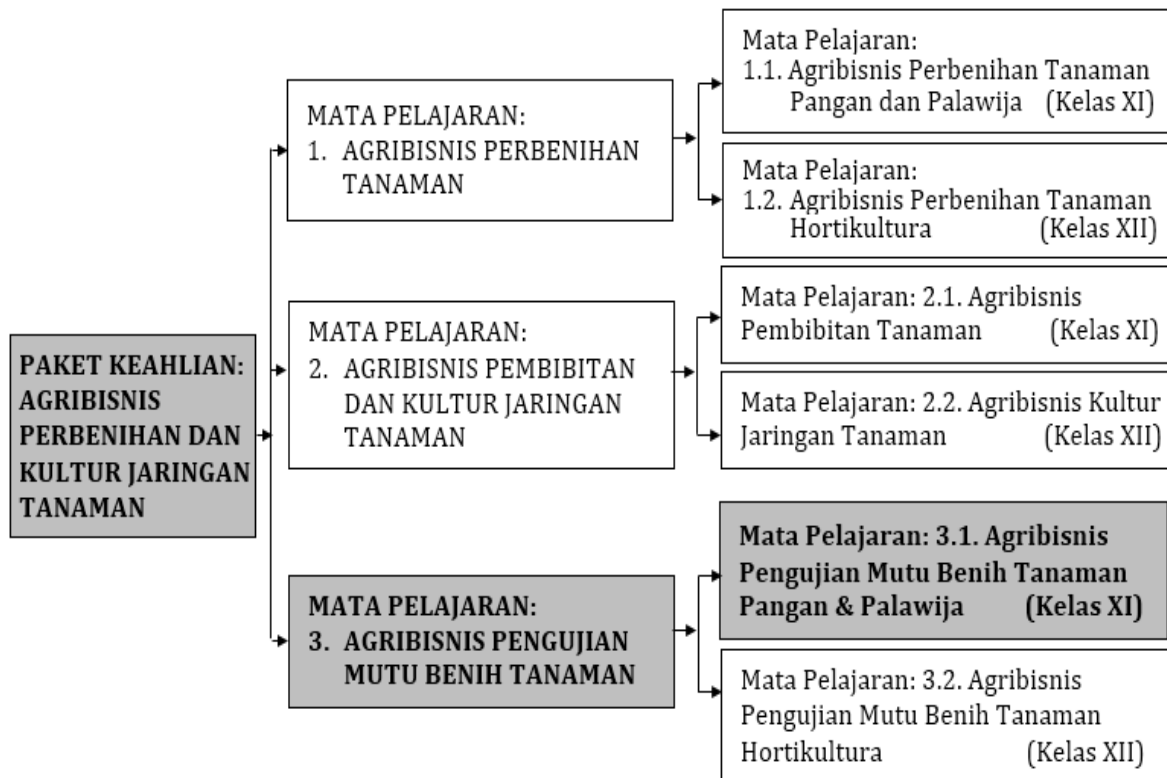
PAKET KEAHLIAN: AGRIBISNIS PERBENIHAN DAN KULTUR JARINGAN TANAMAN

MATA PELAJARAN:
1. AGRIBISNIS PERBENIHAN TANAMAN

Mata Pelajaran:
1.1. Agribisnis Perbenihan Tanaman Pangan dan Palawija (Kelas XI)

Mata Pelajaran:
1.2. Agribisnis Perbenihan Tanaman Hortikultura (Kelas XII)

MATA PELAJARAN:
2. AGRIBISNIS PEMBIBITAN DAN KULTUR JARINGAN TANAMAN

Mata Pelajaran: 2.1. Agribisnis Pembibitan Tanaman (Kelas XI)

Mata Pelajaran: 2.2. Agribisnis Kultur Jaringan Tanaman (Kelas XII)

MATA PELAJARAN:
3. AGRIBISNIS PENGUJIAN MUTU BENIH TANAMAN

Mata Pelajaran: 3.1. Agribisnis Pengujian Mutu Benih Tanaman Pangan & Palawija (Kelas XI)

Mata Pelajaran: 3.2. Agribisnis Pengujian Mutu Benih Tanaman Hortikultura (Kelas XII)